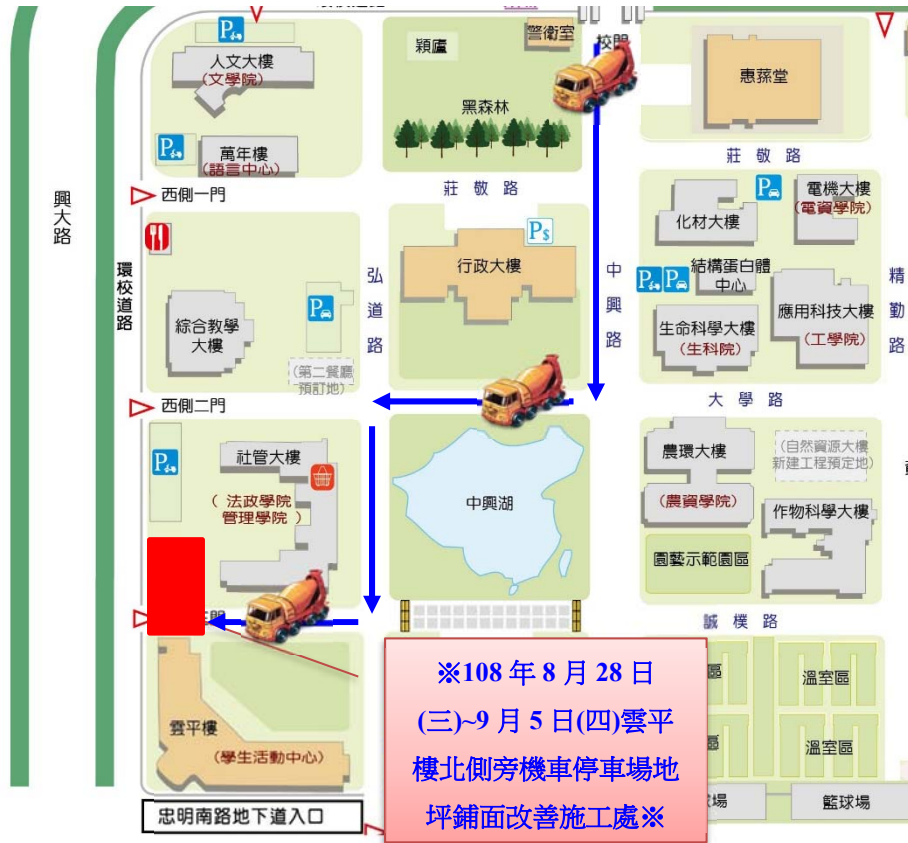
人文大樓
(文學院)
萬年樓
(語言中心)
穎廬
警衛室
校門
黑森林
惠蓀堂
莊敬路
興大路
西側一門
環校道路
莊敬路
行政大樓
弘道路
中興路
化材大樓
電機大樓
(電資學院)
結構蛋白體中心
精勤路
綜合教學大樓
(第二餐廳預訂地)
生命科學大樓
(生科院)
應用科技大樓
(工學院)
西側二門
大學路
社管大樓
(法政學院
管理學院)
中興湖
農環大樓
(農資學院)
(自然資源大樓新建工程預定地)
作物科學大樓
園藝示範園區
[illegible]門
誠樸路
※108 年 8 月 28 日 (三)~9 月 5 日(四)雲平樓北側旁機車停車場地坪鋪面改善施工處※
雲平樓
(學生活動中心)
溫室區
溫室區
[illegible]場
籃球場
忠明南路地下道入口